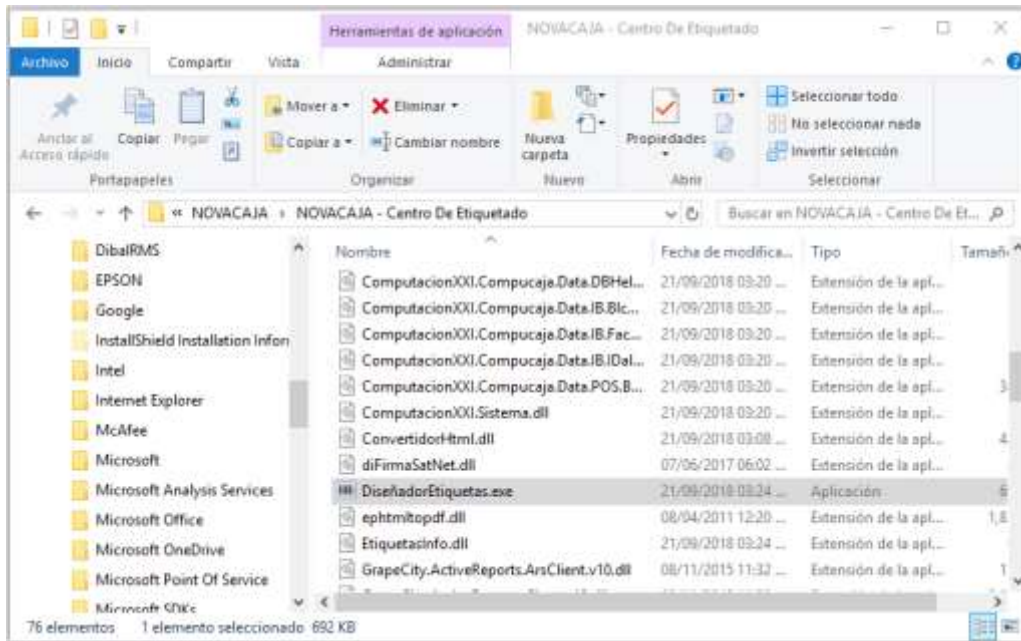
Herramientas de aplicación NOVACAJA - Centro De Etiquetado

Archivo Inicio Compartir Vista Administrar

Anclar al Acceso rápido Copiar Pegar Portapapeles

Mover a Copiar a Eliminar Cambiar nombre Organizar

Nueva carpeta Nuevo

Propiedades Abrir

Seleccionar todo No seleccionar nada Invertir selección Seleccionar

« NOVACAJA › NOVACAJA - Centro de Etiquetado

Buscar en NOVACAJA - Centro De Et...

DibalRMS
EPSON
Google
InstallShield Installation Infor
Intel
Internet Explorer
McAfee
Microsoft
Microsoft Analysis Services
Microsoft Office
Microsoft OneDrive
Microsoft Point Of Service
Microsoft SDKs

| Nombre | Fecha de modifica... | Tipo | Tamañ |
|---|---|---|---|
| ComputacionXXI.Compucaja.Data.DBHel... | 21/09/2018 03:20 ... | Extensión de la apl... | |
| ComputacionXXI.Compucaja.Data.IB.Blc... | 21/09/2018 03:20 ... | Extensión de la apl... | |
| ComputacionXXI.Compucaja.Data.IB.Fac... | 21/09/2018 03:20 ... | Extensión de la apl... | |
| ComputacionXXI.Compucaja.Data.IB.IDal... | 21/09/2018 03:20 ... | Extensión de la apl... | |
| ComputacionXXI.Compucaja.Data.POS.B... | 21/09/2018 03:20 ... | Extensión de la apl... | 3 |
| ComputacionXXI.Sistema.dll | 21/09/2018 03:20 ... | Extensión de la apl... | |
| ConvertidorHtml.dll | 21/09/2018 03:08 ... | Extensión de la apl... | 4 |
| diFirmaSatNet.dll | 07/06/2017 06:02 ... | Extensión de la apl... | |
| DiseñadorEtiquetas.exe | 21/09/2018 03:24 ... | Aplicación | 6 |
| ephtmltopdf.dll | 08/04/2011 12:20 ... | Extensión de la apl... | 1,8 |
| EtiquetasInfo.dll | 21/09/2018 03:24 ... | Extensión de la apl... | |
| GrapeCity.ActiveReports.ArsClient.v10.dll | 08/11/2015 11:32 ... | Extensión de la apl... | 1 |

76 elementos 1 elemento seleccionado 692 KB